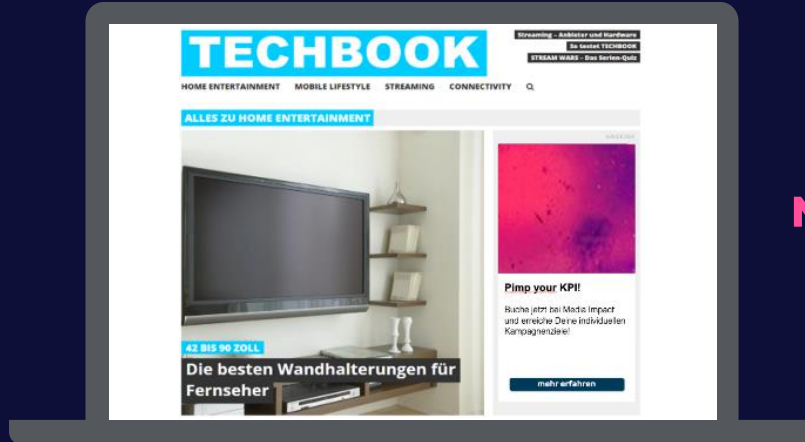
TECHBOOK

Streaming - Anbieter und Hardware
So testet TECHBOOK
STREAM WARS - Das Serien-Quiz

HOME ENTERTAINMENT MOBILE LIFESTYLE STREAMING CONNECTIVITY

ALLES ZU HOME ENTERTAINMENT

42 BIS 90 ZOLL
Die besten Wandhalterungen für Fernseher

ANZEIGE

Pimp your KPI!

Buche jetzt bei Media Impact und erreiche Deine individuellen Kampagnenziele!

mehr erfahren

N